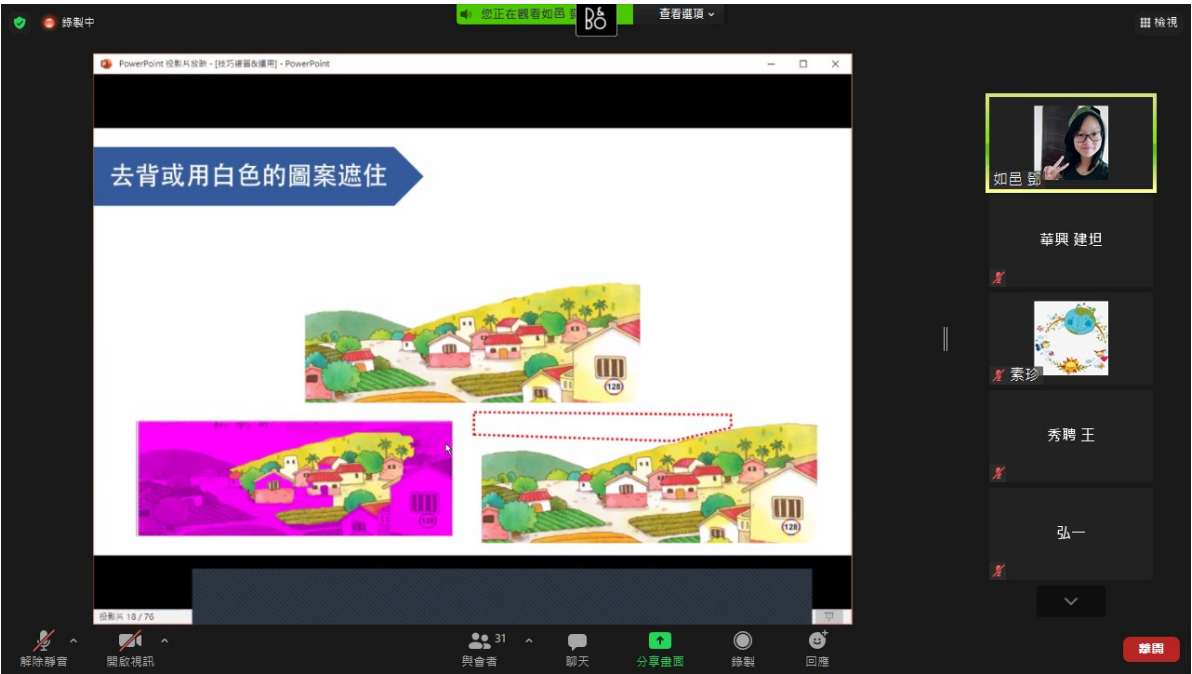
錄製中

您正在觀看如邑 鄧

B&O

查看選項

檢視

PowerPoint 投影片放映 - [技巧練習改編用] - PowerPoint

去背或用白色的圖案遮住

128

128

128

投影片 18 / 76

如邑 鄧

華興 建坦

素珍

秀聘 王

弘一

解除靜音

開啟視訊

與會者 31

聊天

分享畫面

錄製

回應

離開